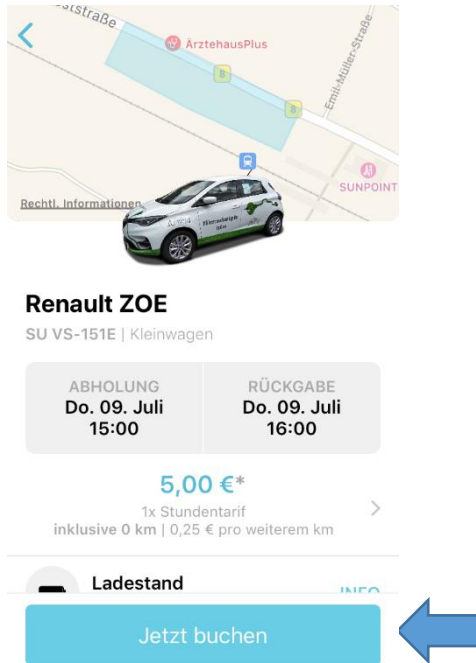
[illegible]straße

ÄrztehausPlus

Emil-Müller-Straße

B

B

SUNPOINT

Rechtl. Informationen

Renault ZOE

SU VS-151E | Kleinwagen

| ABHOLUNG Do. 09. Juli 15:00 | RÜCKGABE Do. 09. Juli 16:00 |
|---|---|

5,00 €*

1x Stundentarif

inklusive 0 km | 0,25 € pro weiterem km

Ladestand

INFO

Jetzt buchen